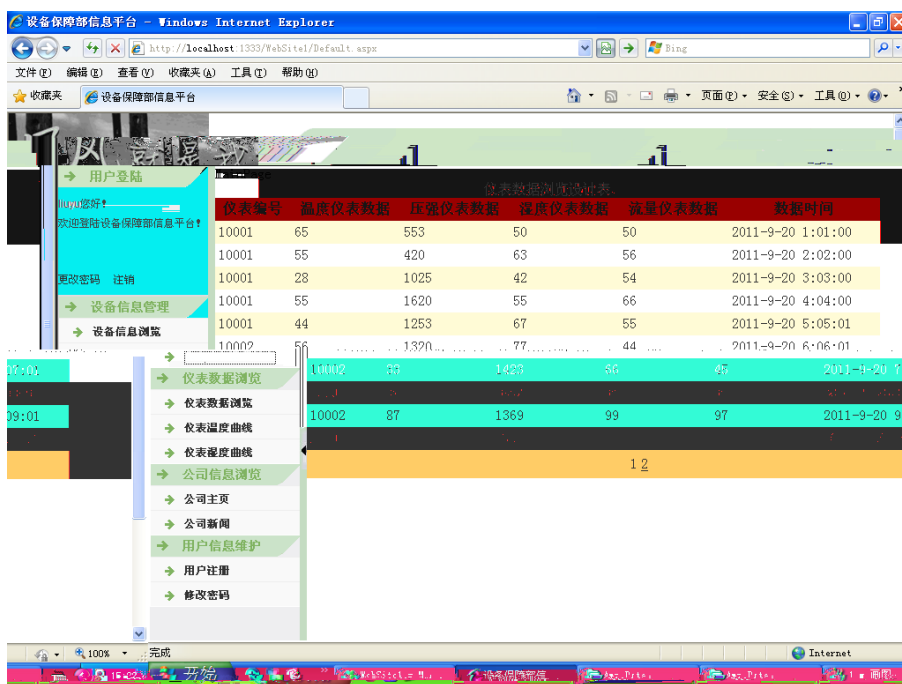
设备保障部信息平台 - Windows Internet Explorer

http://localhost:1333/WebSite1/Default.aspx

Bing

文件(F) 编辑(E) 查看(V) 收藏夹(A) 工具(T) 帮助(H)

收藏夹 设备保障部信息平台

页面(P) 安全(S) 工具(O)

用户登陆

liuyu您好!

欢迎登陆设备保障部信息平台!

更改密码 注销

设备信息管理

设备信息浏览

仪表数据浏览

仪表数据浏览

仪表温度曲线

仪表湿度曲线

公司信息浏览

公司主页

公司新闻

用户信息维护

用户注册

修改密码

仪表数据浏览报表

| 仪表编号 | 温度仪表数据 | 压强仪表数据 | 湿度仪表数据 | 流量仪表数据 | 数据时间 |
|---|---|---|---|---|---|
| 10001 | 65 | 553 | 50 | 50 | 2011-9-20 1:01:00 |
| 10001 | 55 | 420 | 63 | 56 | 2011-9-20 2:02:00 |
| 10001 | 28 | 1025 | 42 | 54 | 2011-9-20 3:03:00 |
| 10001 | 55 | 1620 | 55 | 66 | 2011-9-20 4:04:00 |
| 10001 | 44 | 1253 | 67 | 55 | 2011-9-20 5:05:01 |
| 10002 | 56 | 1320 | 77 | 44 | 2011-9-20 6:06:01 |
| 10002 | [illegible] | 1423 | 56 | 45 | 2011-9-20 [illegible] |
| 10002 | 87 | 1369 | 99 | 97 | 2011-9-20 9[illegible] |

1 2

07:01

09:01

完成

100%

Internet

开始

WebSite1 - M...

设备保障部信...